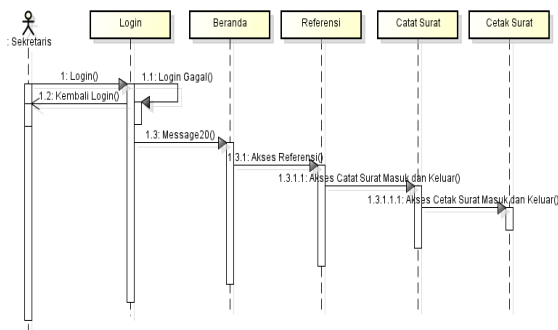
: Sekretaris

Login

Beranda

Referensi

Catat Surat

Cetak Surat

1: Login()

1.1: Login Gagal()

1.2: Kembali Login()

1.3: Message20()

1.3.1: Akses Referensi()

1.3.1.1: Akses Catat Surat Masuk dan Keluar()

1.3.1.1.1: Akses Cetak Surat Masuk dan Keluar()